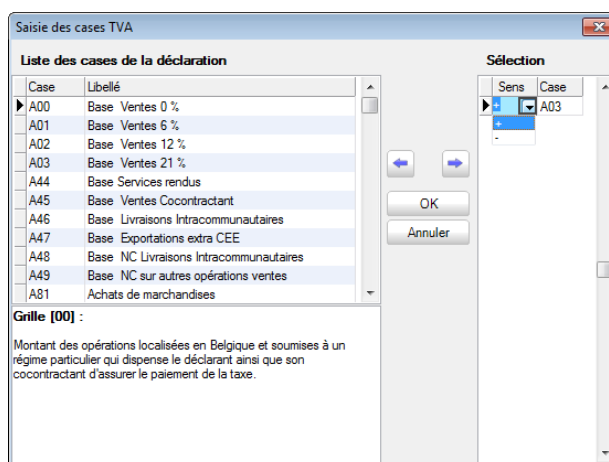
Saisie des cases TVA

Liste des cases de la déclaration

| Case | Libellé |
|---|---|
| A00 | Base Ventes 0 % |
| A01 | Base Ventes 6 % |
| A02 | Base Ventes 12 % |
| A03 | Base Ventes 21 % |
| A44 | Base Services rendus |
| A45 | Base Ventes Cocontractant |
| A46 | Base Livraisons Intracommunautaires |
| A47 | Base Exportations extra CEE |
| A48 | Base NC Livraisons Intracommunautaires |
| A49 | Base NC sur autres opérations ventes |
| A81 | Achats de marchandises |

Grille [00] :

Montant des opérations localisées en Belgique et soumises à un régime particulier qui dispense le déclarant ainsi que son cocontractant d'assurer le paiement de la taxe.

OK

Annuler

Sélection

| Sens | Case |
|---|---|
| + | A03 |

+
-